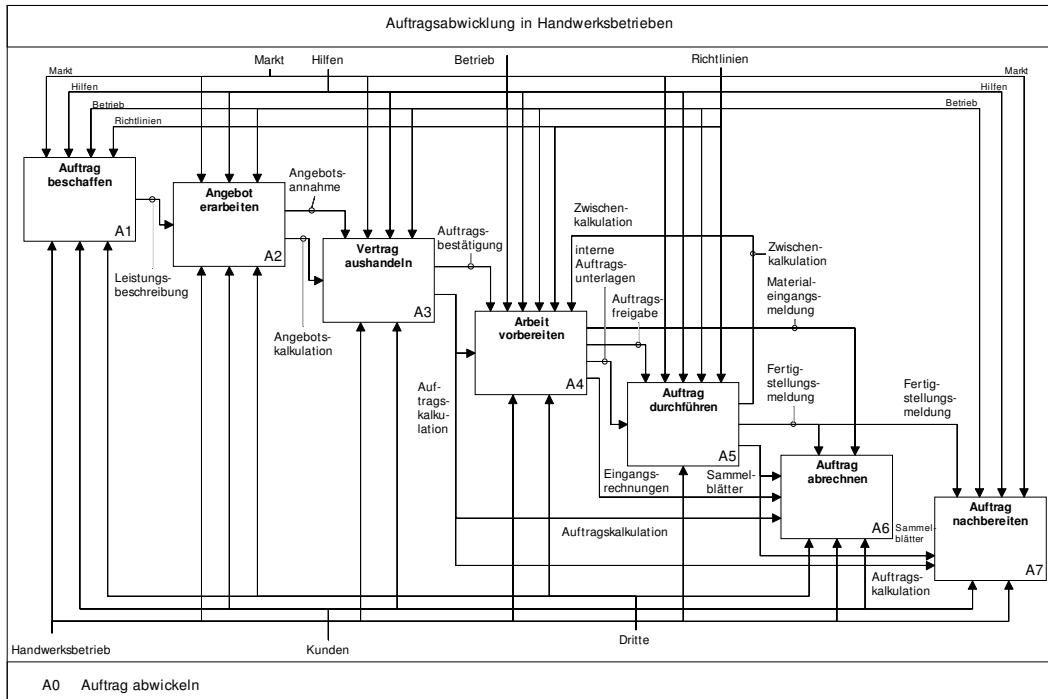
Auftragsabwicklung in Handwerksbetrieben

Markt
Hilfen
Betrieb
Richtlinien

Markt
Hilfen
Betrieb
Richtlinien

Markt
Hilfen
Betrieb

Auftrag beschaffen
A1

Angebot erarbeiten
A2

Angebotsannahme

Leistungsbeschreibung

Vertrag aushandeln
A3

Angebotskalkulation

Auftragsbestätigung

Zwischenkalkulation

interne Auftragsunterlagen

Zwischenkalkulation

Auftragsfreigabe

Arbeit vorbereiten
A4

Materialeingangsmeldung

Auftragskalkulation

Auftrag durchführen
A5

Fertigstellungsmeldung

Fertigstellungsmeldung

Eingangsrechnungen

Sammelblätter

Auftrag abrechnen
A6

Sammelblätter

Auftragskalkulation

Auftrag nachbereiten
A7

Auftragskalkulation

Handwerksbetrieb
Kunden
Dritte

A0 Auftrag abwickeln